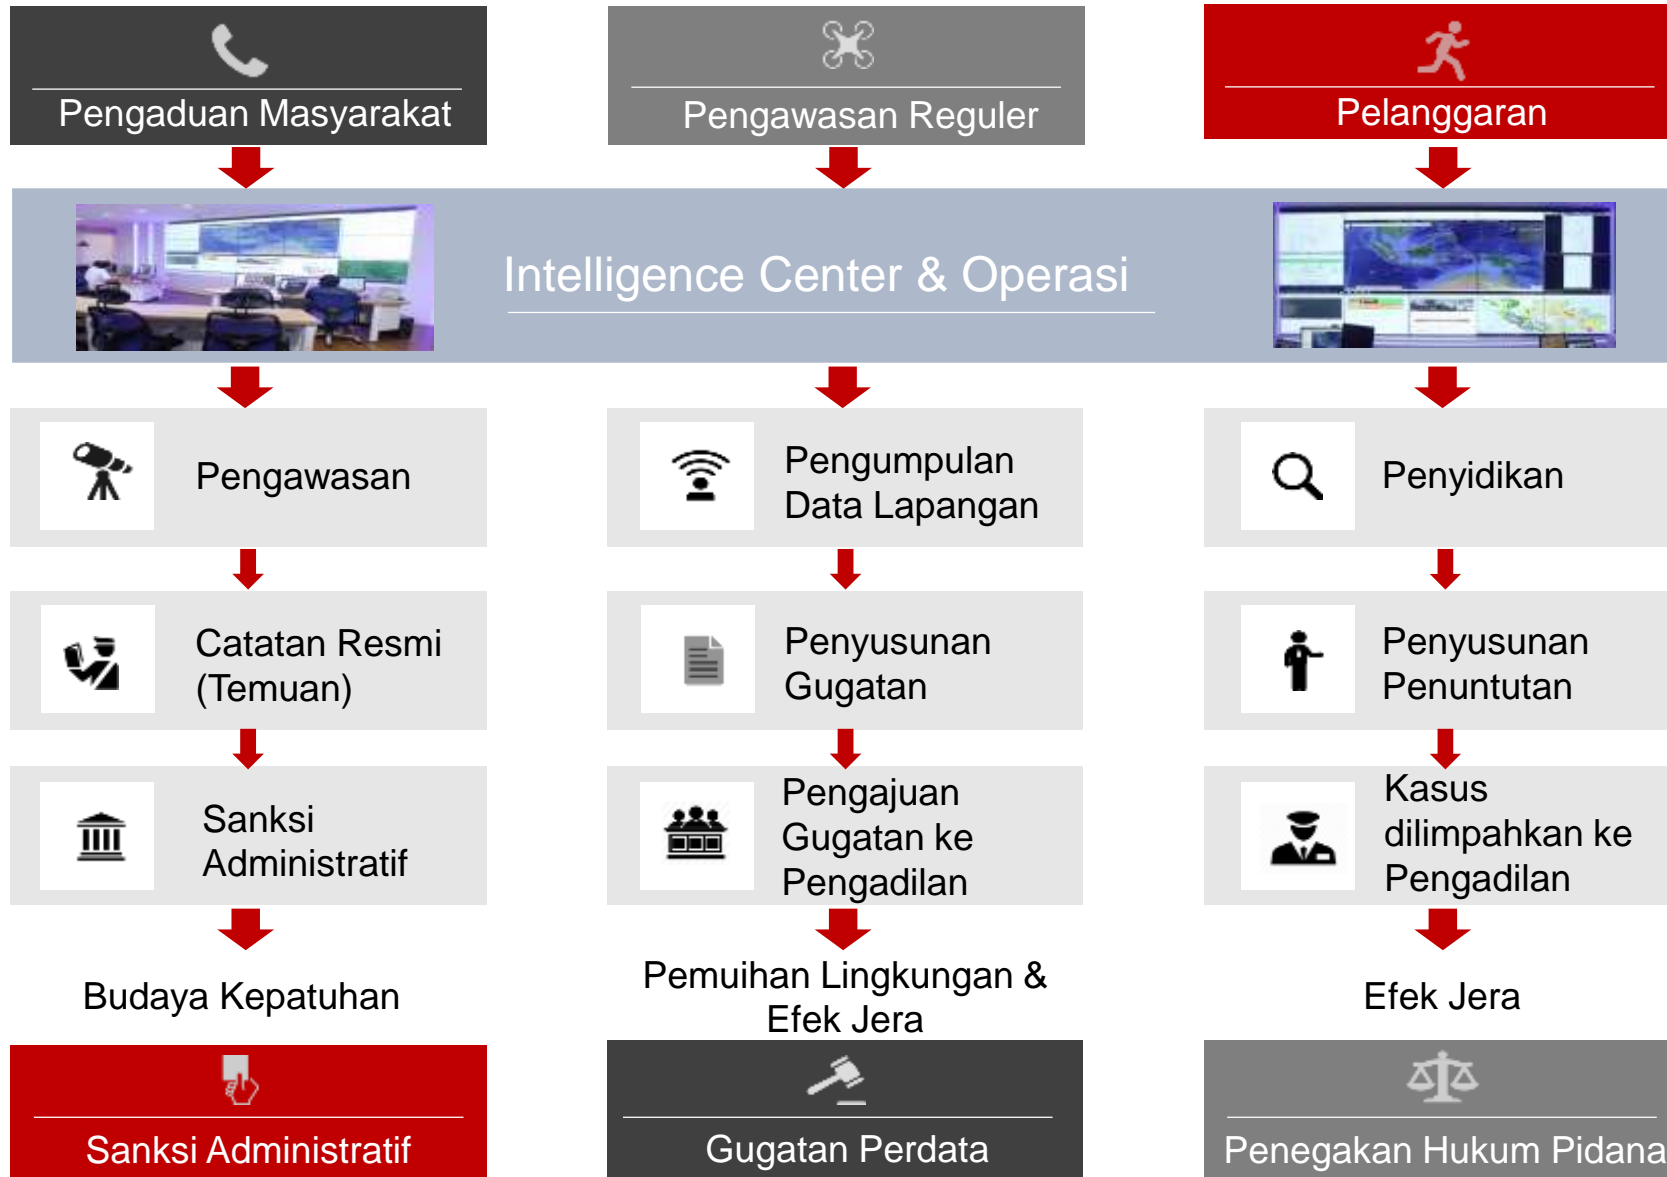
Pengaduan Masyarakat

Pengawasan Reguler

Pelanggaran

Intelligence Center & Operasi

Pengawasan

Pengumpulan Data Lapangan

Penyidikan

Catatan Resmi (Temuan)

Penyusunan Gugatan

Penyusunan Penuntutan

Sanksi Administratif

Pengajuan Gugatan ke Pengadilan

Kasus dilimpahkan ke Pengadilan

Budaya Kepatuhan

Pemuihan Lingkungan & Efek Jera

Efek Jera

Sanksi Administratif

Gugatan Perdata

Penegakan Hukum Pidana